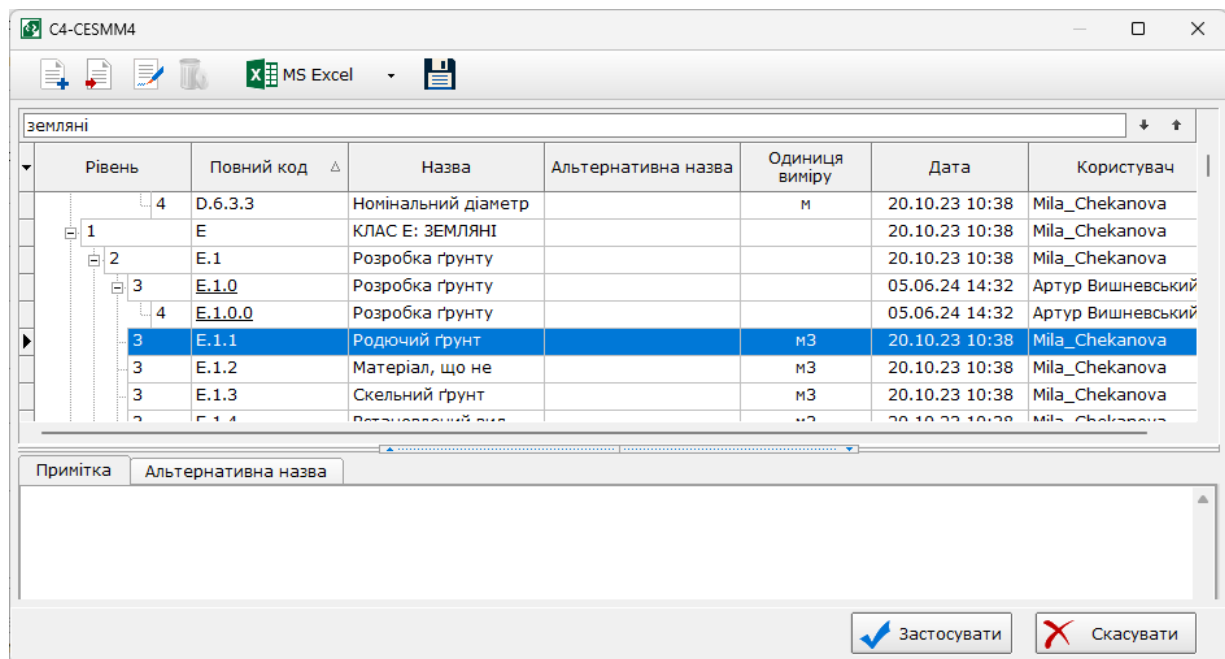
C4-CESMM4

MS Excel

землянi

| Рівень | Повний код | Назва | Альтернативна назва | Одиниця виміру | Дата | Користувач |
|---|---|---|---|---|---|---|
| 4 | D.6.3.3 | Номінальний діаметр | | м | 20.10.23 10:38 | Mila_Chekanova |
| 1 | E | КЛАС E: ЗЕМЛЯНІ | | | 20.10.23 10:38 | Mila_Chekanova |
| 2 | E.1 | Розробка ґрунту | | | 20.10.23 10:38 | Mila_Chekanova |
| 3 | E.1.0 | Розробка ґрунту | | | 05.06.24 14:32 | Артур Вишневський |
| 4 | E.1.0.0 | Розробка ґрунту | | | 05.06.24 14:32 | Артур Вишневський |
| 3 | E.1.1 | Родючий ґрунт | | м3 | 20.10.23 10:38 | Mila_Chekanova |
| 3 | E.1.2 | Матеріал, що не | | м3 | 20.10.23 10:38 | Mila_Chekanova |
| 3 | E.1.3 | Скельний ґрунт | | м3 | 20.10.23 10:38 | Mila_Chekanova |
| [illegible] | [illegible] | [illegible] | | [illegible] | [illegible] | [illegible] |

Примітка | Альтернативна назва

Застосувати | Скасувати